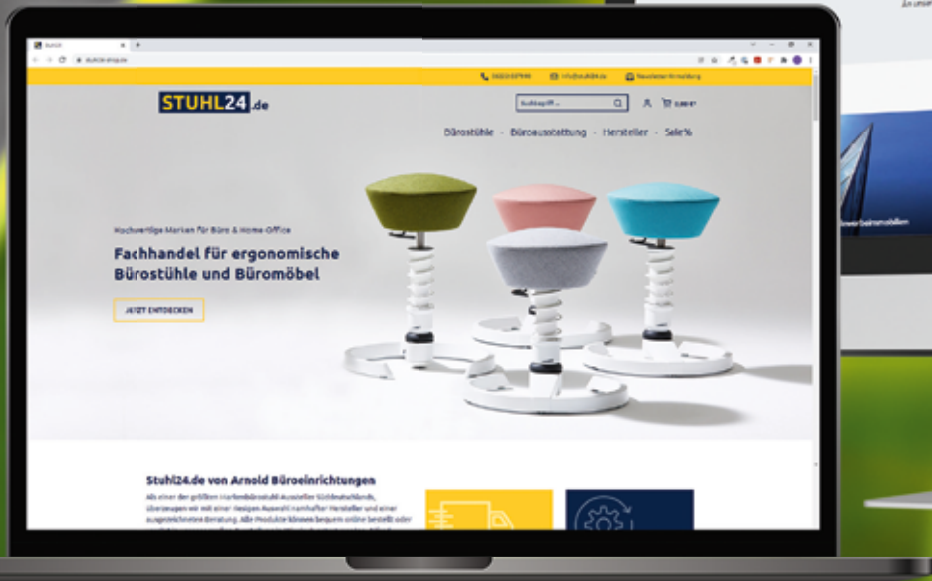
STUHL24.de

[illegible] | info@stuhl24.de | Newsletter-Anmeldung

Suchbegriff ...

0,00 €*

Bürostühle · Büroausstattung · Hersteller · Sale%

Hochwertige Marken für Büro & Home-Office

Fachhandel für ergonomische Bürostühle und Büromöbel

JETZT ENTDECKEN

Stuhl24.de von Arnold Büroeinrichtungen

Als einer der größten Markenbürostuhl-Aussteller Süddeutschlands, überzeugen wir mit einer riesigen Auswahl namhafter Hersteller und einer ausgezeichneten Beratung. Alle Produkte können bequem online bestellt oder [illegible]